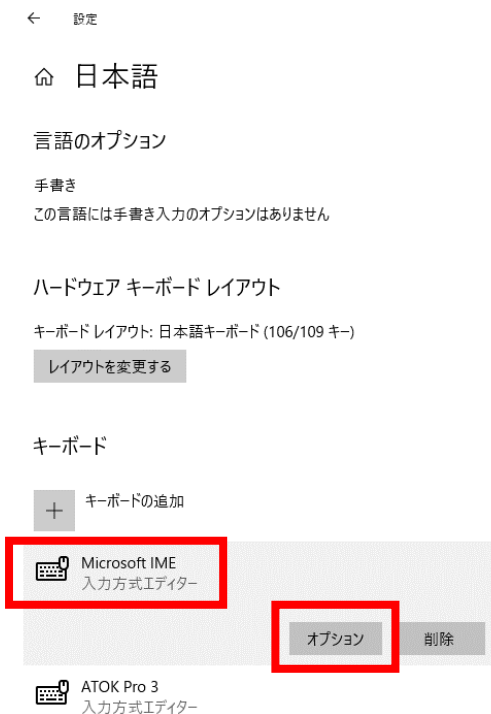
← 設定

⌂ 日本語

言語のオプション

手書き

この言語には手書き入力のオプションはありません

ハードウェア キーボード レイアウト

キーボード レイアウト: 日本語キーボード (106/109 キー)

レイアウトを変更する

キーボード

+ キーボードの追加

Microsoft IME
入力方式エディター

オプション 削除

ATOK Pro 3
入力方式エディター